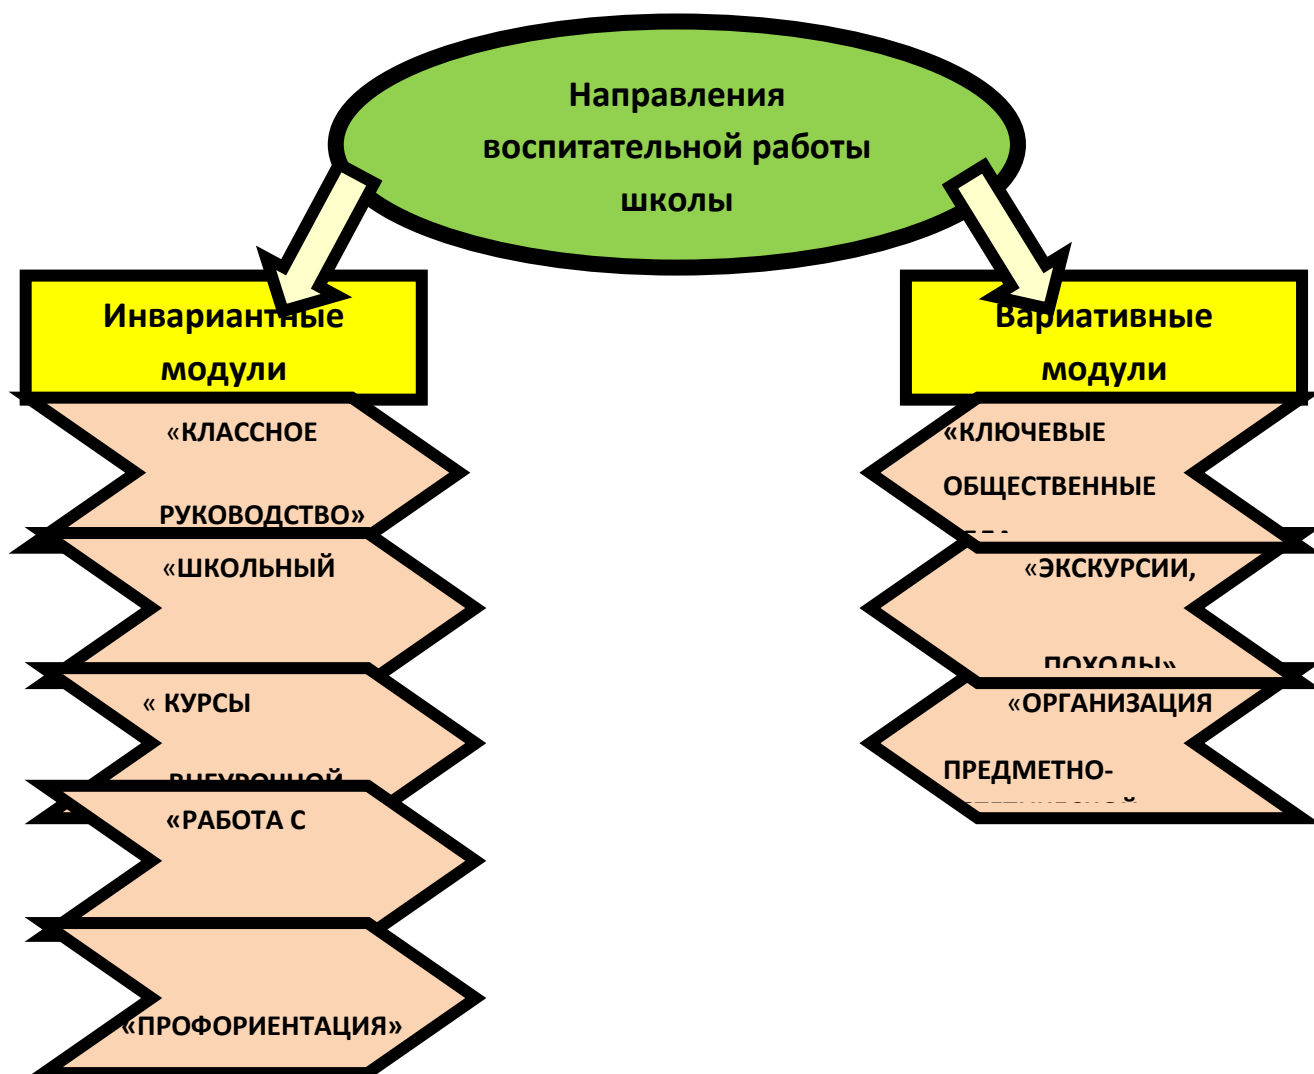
Направления воспитательной работы школы

Инвариантные модули

«КЛАССНОЕ

РУКОВОДСТВО»

«ШКОЛЬНЫЙ

« КУРСЫ

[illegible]

«РАБОТА С

«ПРОФОРИЕНТАЦИЯ»

Вариативные модули

«КЛЮЧЕВЫЕ

ОБЩЕСТВЕННЫЕ

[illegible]

«ЭКСКУРСИИ,

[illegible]

«ОРГАНИЗАЦИЯ

ПРЕДМЕТНО-

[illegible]